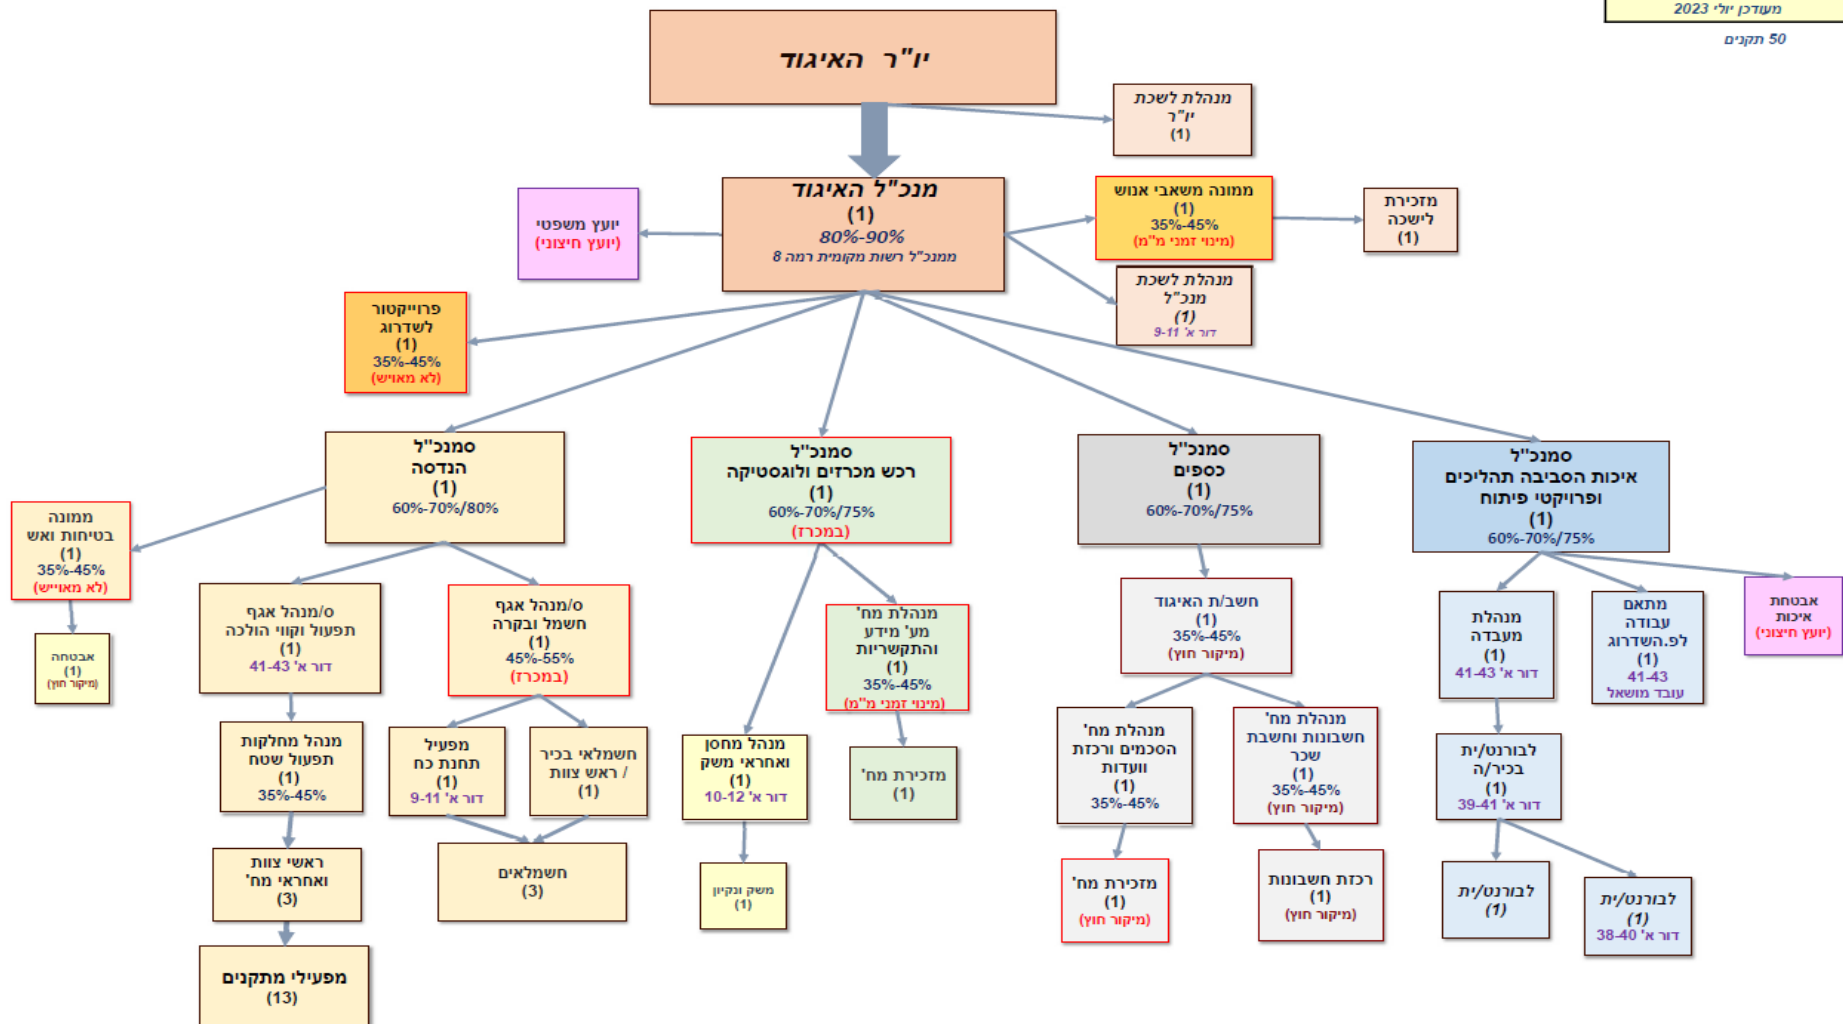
מעודכן יולי 2023
50 תקנים

יו"ר האיגוד

מנהלת לשכת יו"ר
(1)

מנכ"ל האיגוד
(1)
80%-90%
ממנכ"ל רשות מקומית רמה 8

יועץ משפטי
(יועץ חיצוני)

ממונה משאבי אנוש
(1)
35%-45%
(מינוי זמני מ"מ)

מזכירת לישכה
(1)

מנהלת לשכת מנכ"ל
(1)
דור א' 9-11

פרוייקטור לשדרוג
(1)
35%-45%
(לא מאוייש)

סמנכ"ל הנדסה
(1)
60%-70%/80%

סמנכ"ל רכש מכרזים ולוגסטיקה
(1)
60%-70%/75%
(במכרז)

סמנכ"ל כספים
(1)
60%-70%/75%

סמנכ"ל איכות הסביבה תהליכים ופרויקטי פיתוח
(1)
60%-70%/75%

ממונה בטיחות ואש
(1)
35%-45%
(לא מאוייש)

אבטחה
(1)
(מיקור חוץ)

מנהל/ת אגף תפעול וקווי הולכה
(1)
דור א' 41-43

מנהל/ת אגף חשמל ובקרה
(1)
45%-55%
(במכרז)

מנהלת מח' מע' מידע והתקשריות
(1)
35%-45%
(מינוי זמני מ"מ)

חשב/ת האיגוד
(1)
35%-45%
(מיקור חוץ)

מנהלת מעבדה
(1)
דור א' 41-43

מתאם עבודה לפ.השדרוג
(1)
41-43
עובד מושאל

אבטחת איכות
(יועץ חיצוני)

מנהל מחלקות תפעול שטח
(1)
35%-45%

מפעיל תחנת כח
(1)
דור א' 9-11

חשמלאי בכיר / ראש צוות
(1)

מנהל מחסן ואחראי משק
(1)
דור א' 10-12

מזכירת מח'
(1)

מנהלת מח' הסכמים ורכזת ועדות
(1)
35%-45%

מנהלת מח' חשבונות וחשבת שכר
(1)
35%-45%
(מיקור חוץ)

לבורנט/ית בכיר/ה
(1)
דור א' 39-41

ראשי צוות ואחראי מח'
(3)

חשמלאים
(3)

משק ונקיון
(1)

מזכירת מח'
(1)
(מיקור חוץ)

רכזת חשבונות
(1)
(מיקור חוץ)

לבורנט/ית
(1)

לבורנט/ית
(1)
דור א' 38-40

מפעילי מתקנים
(13)